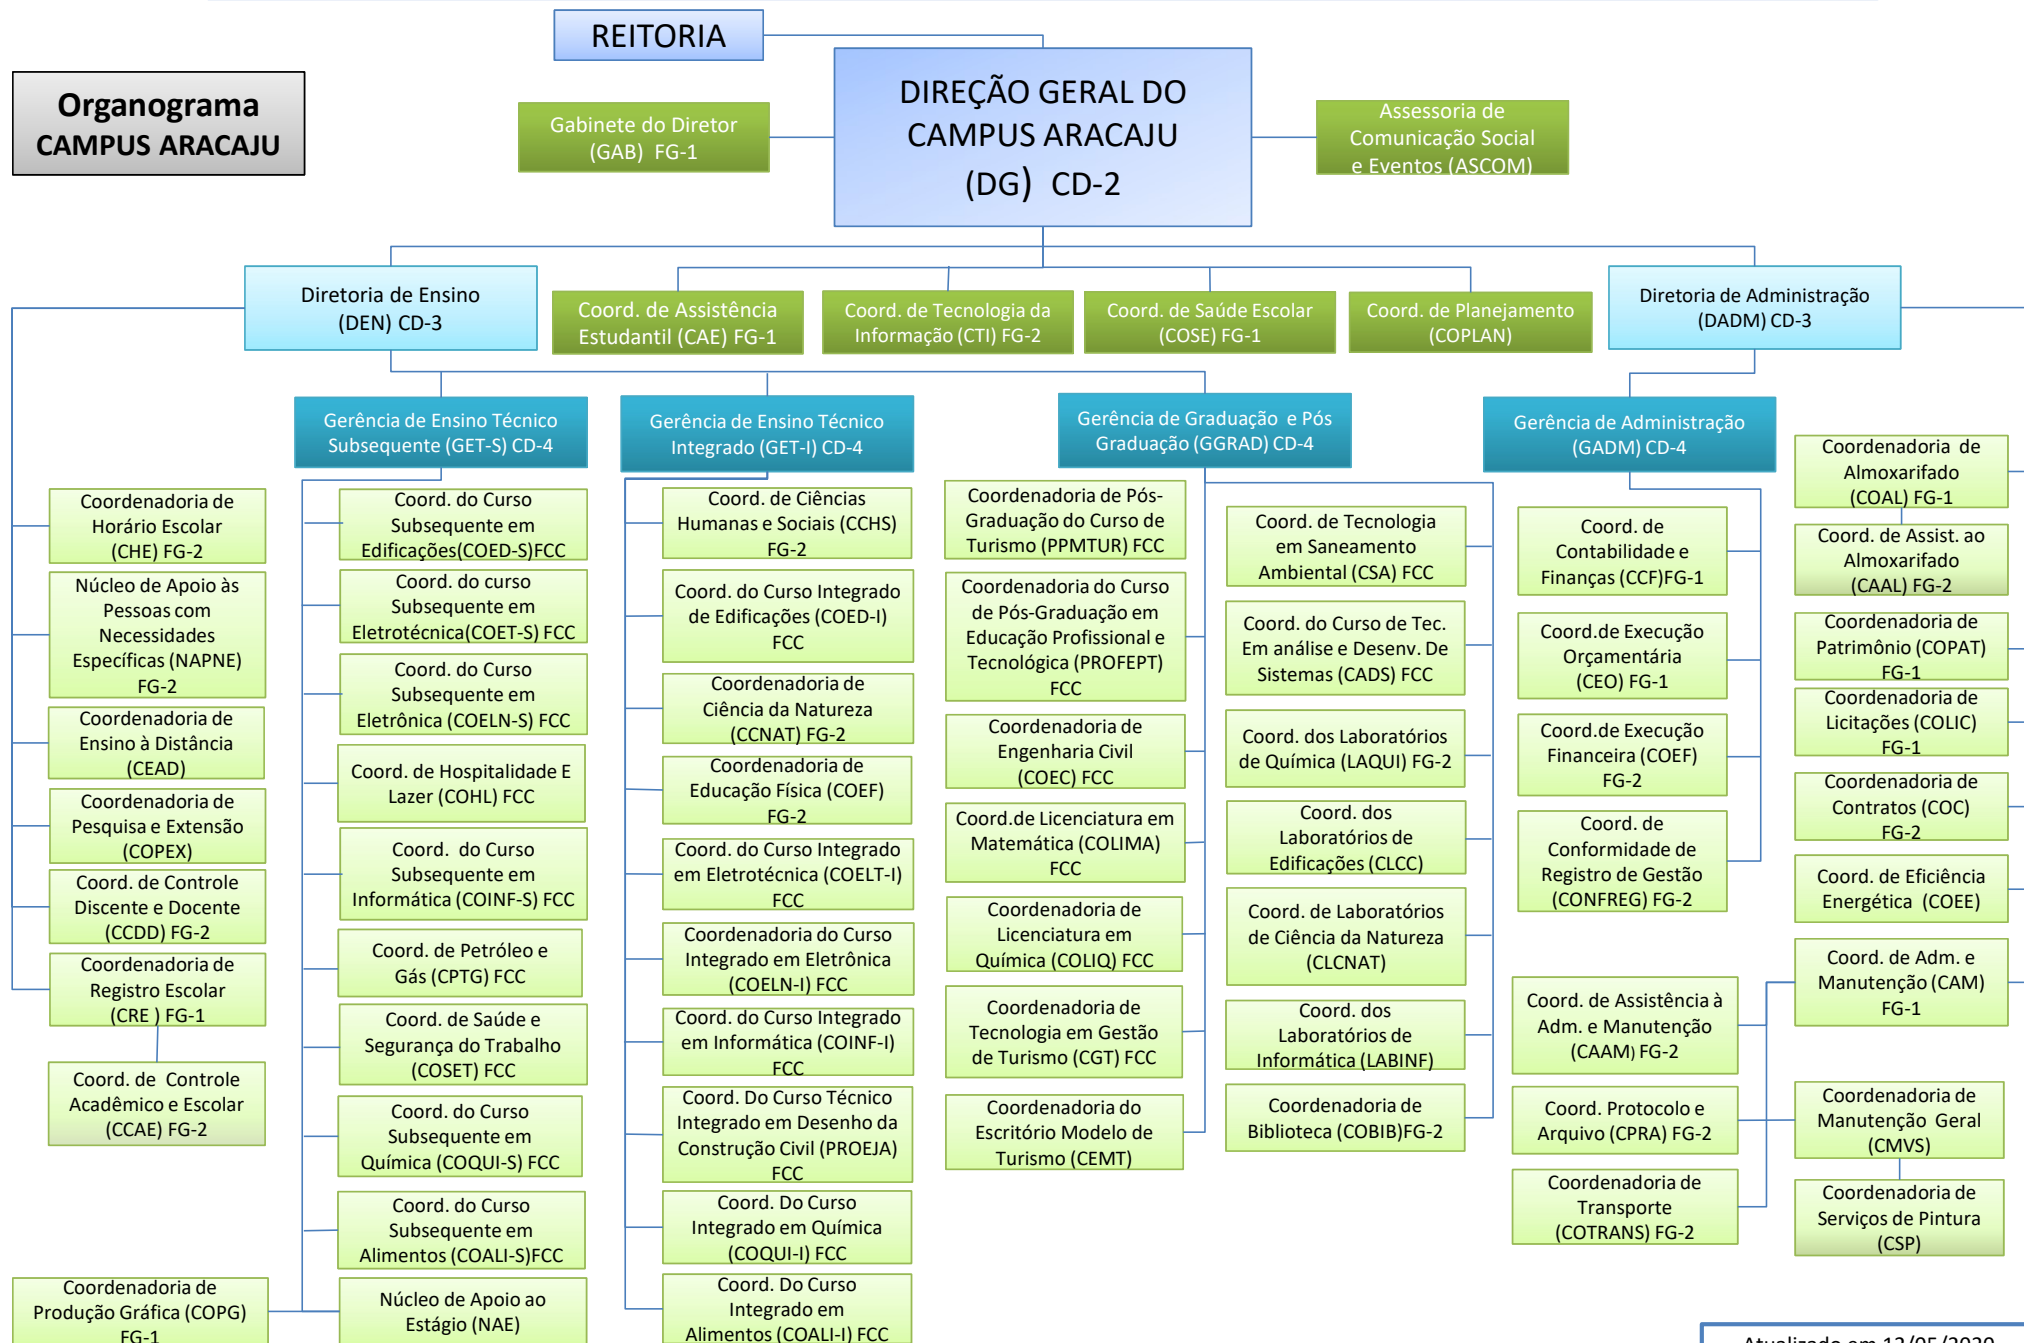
Organograma
CAMPUS ARACAJU

REITORIA

DIREÇÃO GERAL DO CAMPUS ARACAJU (DG) CD-2

Gabinete do Diretor (GAB) FG-1

Assessoria de Comunicação Social e Eventos (ASCOM)

Diretoria de Ensino (DEN) CD-3

Coord. de Assistência Estudantil (CAE) FG-1

Coord. de Tecnologia da Informação (CTI) FG-2

Coord. de Saúde Escolar (COSE) FG-1

Coord. de Planejamento (COPLAN)

Diretoria de Administração (DADM) CD-3

Gerência de Ensino Técnico Subsequente (GET-S) CD-4

Gerência de Ensino Técnico Integrado (GET-I) CD-4

Gerência de Graduação e Pós Graduação (GGRAD) CD-4

Gerência de Administração (GADM) CD-4

Coordenadoria de Horário Escolar (CHE) FG-2

Núcleo de Apoio às Pessoas com Necessidades Específicas (NAPNE) FG-2

Coordenadoria de Ensino à Distância (CEAD)

Coordenadoria de Pesquisa e Extensão (COPEX)

Coord. de Controle Discente e Docente (CCDD) FG-2

Coordenadoria de Registro Escolar (CRE ) FG-1

Coord. de Controle Acadêmico e Escolar (CCAE) FG-2

Coordenadoria de Produção Gráfica (COPG) FG-1

Coord. do Curso Subsequente em Edificações(COED-S)FCC

Coord. do curso Subsequente em Eletrotécnica(COET-S) FCC

Coord. do Curso Subsequente em Eletrônica (COELN-S) FCC

Coord. de Hospitalidade E Lazer (COHL) FCC

Coord. do Curso Subsequente em Informática (COINF-S) FCC

Coord. de Petróleo e Gás (CPTG) FCC

Coord. de Saúde e Segurança do Trabalho (COSET) FCC

Coord. do Curso Subsequente em Química (COQUI-S) FCC

Coord. do Curso Subsequente em Alimentos (COALI-S)FCC

Núcleo de Apoio ao Estágio (NAE)

Coord. de Ciências Humanas e Sociais (CCHS) FG-2

Coord. do Curso Integrado de Edificações (COED-I) FCC

Coordenadoria de Ciência da Natureza (CCNAT) FG-2

Coordenadoria de Educação Física (COEF) FG-2

Coord. do Curso Integrado em Eletrotécnica (COELT-I) FCC

Coordenadoria do Curso Integrado em Eletrônica (COELN-I) FCC

Coord. do Curso Integrado em Informática (COINF-I) FCC

Coord. Do Curso Técnico Integrado em Desenho da Construção Civil (PROEJA) FCC

Coord. Do Curso Integrado em Química (COQUI-I) FCC

Coord. Do Curso Integrado em Alimentos (COALI-I) FCC

Coordenadoria de Pós-Graduação do Curso de Turismo (PPMTUR) FCC

Coordenadoria do Curso de Pós-Graduação em Educação Profissional e Tecnológica (PROFEPT) FCC

Coordenadoria de Engenharia Civil (COEC) FCC

Coord.de Licenciatura em Matemática (COLIMA) FCC

Coordenadoria de Licenciatura em Química (COLIQ) FCC

Coordenadoria de Tecnologia em Gestão de Turismo (CGT) FCC

Coordenadoria do Escritório Modelo de Turismo (CEMT)

Coord. de Tecnologia em Saneamento Ambiental (CSA) FCC

Coord. do Curso de Tec. Em análise e Desenv. De Sistemas (CADS) FCC

Coord. dos Laboratórios de Química (LAQUI) FG-2

Coord. dos Laboratórios de Edificações (CLCC)

Coord. de Laboratórios de Ciência da Natureza (CLCNAT)

Coord. dos Laboratórios de Informática (LABINF)

Coordenadoria de Biblioteca (COBIB)FG-2

Coord. de Contabilidade e Finanças (CCF)FG-1

Coord.de Execução Orçamentária (CEO) FG-1

Coord.de Execução Financeira (COEF) FG-2

Coord. de Conformidade de Registro de Gestão (CONFREG) FG-2

Coord. de Assistência à Adm. e Manutenção (CAAM) FG-2

Coord. Protocolo e Arquivo (CPRA) FG-2

Coordenadoria de Transporte (COTRANS) FG-2

Coordenadoria de Almoxarifado (COAL) FG-1

Coord. de Assist. ao Almoxarifado (CAAL) FG-2

Coordenadoria de Patrimônio (COPAT) FG-1

Coordenadoria de Licitações (COLIC) FG-1

Coordenadoria de Contratos (COC) FG-2

Coord. de Eficiência Energética (COEE)

Coord. de Adm. e Manutenção (CAM) FG-1

Coordenadoria de Manutenção Geral (CMVS)

Coordenadoria de Serviços de Pintura (CSP)

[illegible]